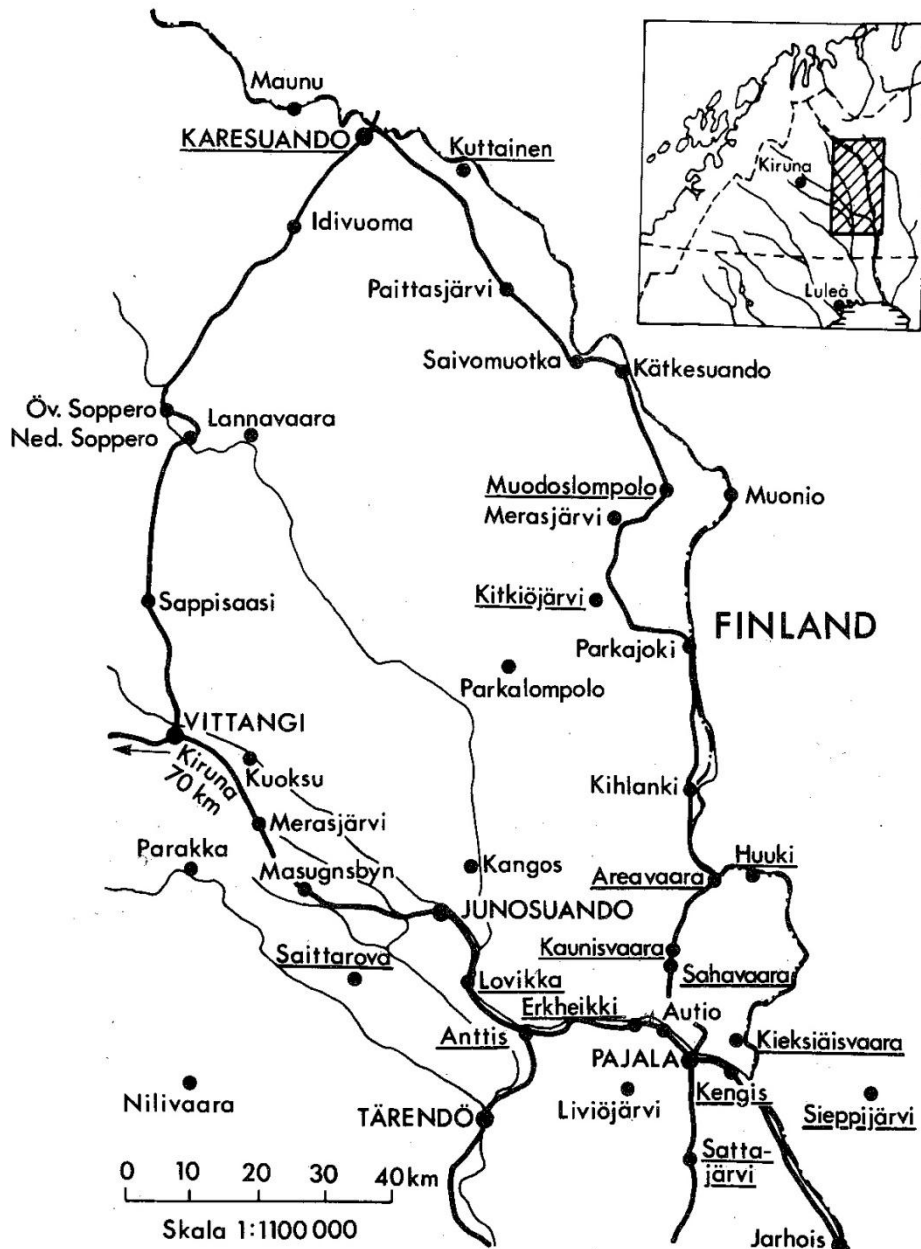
Maunu
KARESUANDO
Kuttainen
Kiruna
Luleå
Idivuoma
Paittasjärvi
Saivomuotka
Kätkesuando
Öv. Soppero
Ned. Soppero
Lannavaara
Muodoslompolo
Merasjärvi
Muonio
Kitkiöjärvi
Sappisaasi
FINLAND
Parkajoki
Parkalompolo
VITTANGI
Kiruna 70 km
Kuoksu
Kihlanki
Merasjärvi
Parakka
Masugnsbyn
Kangos
Areavaara
Huuki
JUNOSUANDO
Kaunisvaara
Saittarova
Lovikka
Sahavaara
Erkheikki
Autio
Anttis
PAJALA
Kieksiäisvaara
Nilivaara
Liviöjärvi
Kengis
Sieppijärvi
TÄRENDÖ
Satta-järvi
0 10 20 30 40km
Skala 1:1100 000
Jarhois